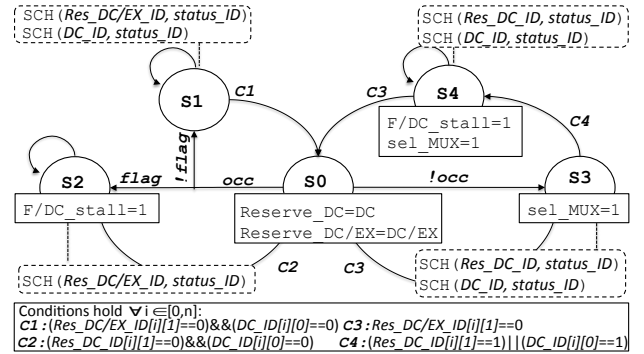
SCH(Res_DC/EX_ID, status_ID)
SCH(DC_ID, status_ID)

S1

C1

SCH(Res_DC_ID, status_ID)
SCH(DC_ID, status_ID)

C3

S4

F/DC_stall=1
sel_MUX=1

C4

S2

flag

!flag

occ

S0

!occ

S3

F/DC_stall=1

Reserve_DC=DC
Reserve_DC/EX=DC/EX

sel_MUX=1

SCH(Res_DC/EX_ID, status_ID)

C2

C3

SCH(Res_DC_ID, status_ID)
SCH(DC_ID, status_ID)

Conditions hold $\forall$ i $\in$[0,n]:
C1:(Res_DC/EX_ID[i][1]==0)&&(DC_ID[i][0]==0) C3:Res_DC/EX_ID[i][1]==0
C2:(Res_DC_ID[i][1]==0)&&(DC_ID[i][0]==0) C4:(Res_DC_ID[i][1]==1)||(DC_ID[i][0]==1)